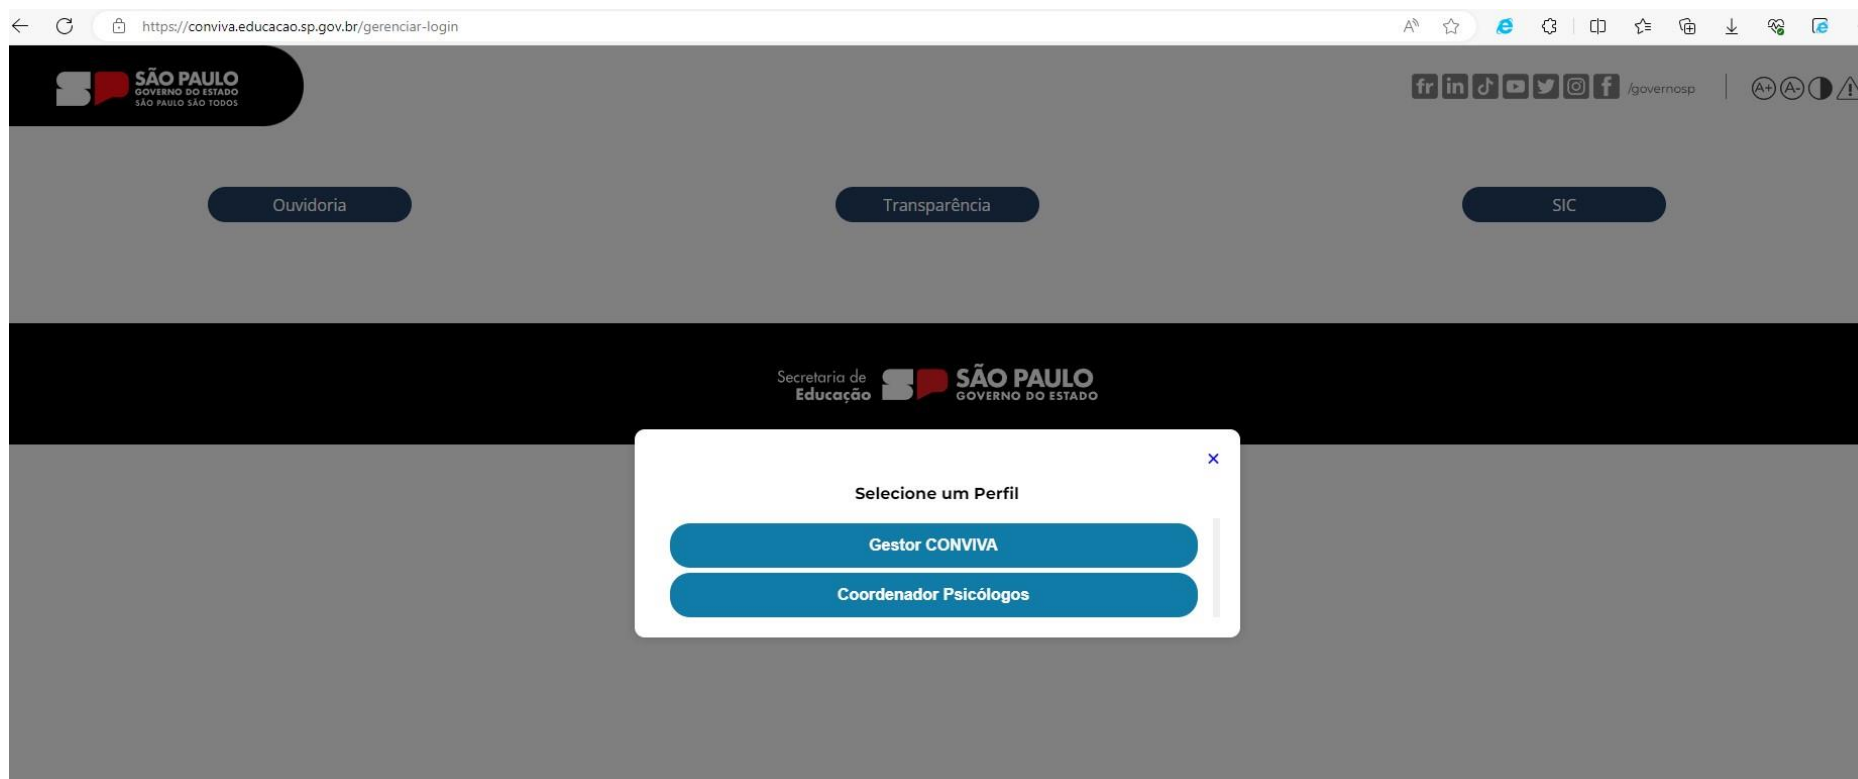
https://conviva.educacao.sp.gov.br/gerenciar-login

SÃO PAULO
GOVERNO DO ESTADO
SÃO PAULO SÃO TODOS

/governosp

A+ A-

Ouvidoria

Transparência

SIC

Secretaria de Educação

SÃO PAULO
GOVERNO DO ESTADO

×

Selecione um Perfil

Gestor CONVIVA

Coordenador Psicólogos